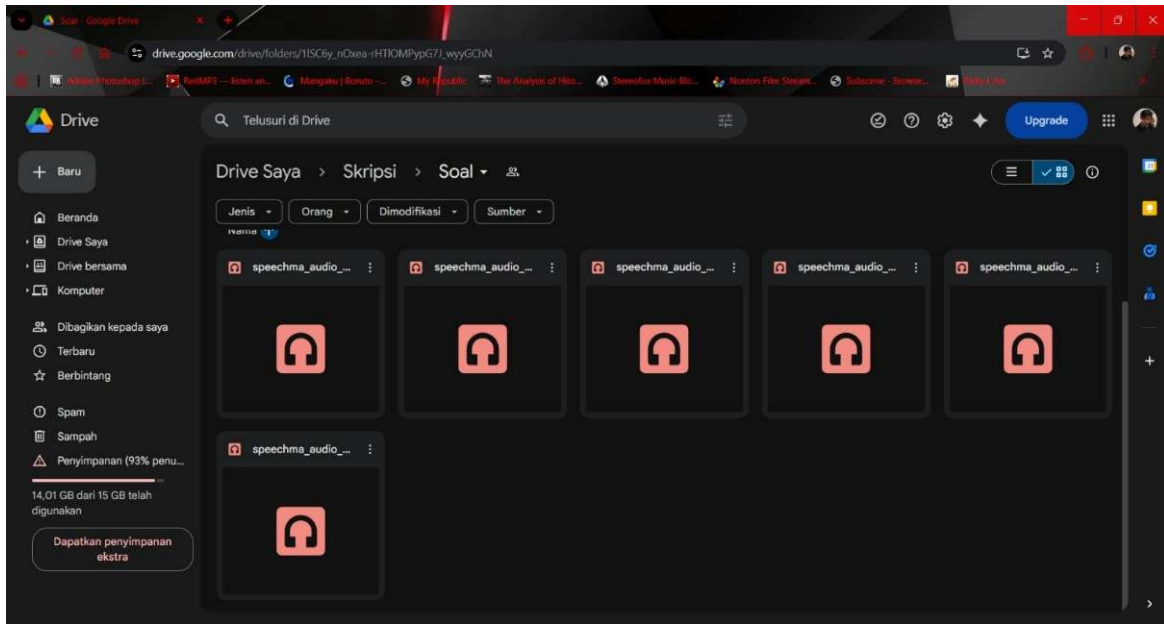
Soal - Google Drive

drive.google.com/drive/folders/1ISC6y_nOxea-rHTIOMPypG7J_wyyGChN

Adobe Photoshop t... RedMP3 — listen an... Mangaku | Boruto -... My Republic The Analysis of Hiro... Stereofox Music Blo... Nonton Film Stream... Subscene - Browse... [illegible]

Drive

Telusuri di Drive

Upgrade

Baru

Beranda

Drive Saya

Drive bersama

Komputer

Dibagikan kepada saya

Terbaru

Berbintang

Spam

Sampah

Penyimpanan (93% penu...

14,01 GB dari 15 GB telah digunakan

Dapatkan penyimpanan ekstra

Drive Saya > Skripsi > Soal

Jenis

Orang

Dimodifikasi

Sumber

Nama

speechma_audio_...

speechma_audio_...

speechma_audio_...

speechma_audio_...

speechma_audio_...

speechma_audio_...